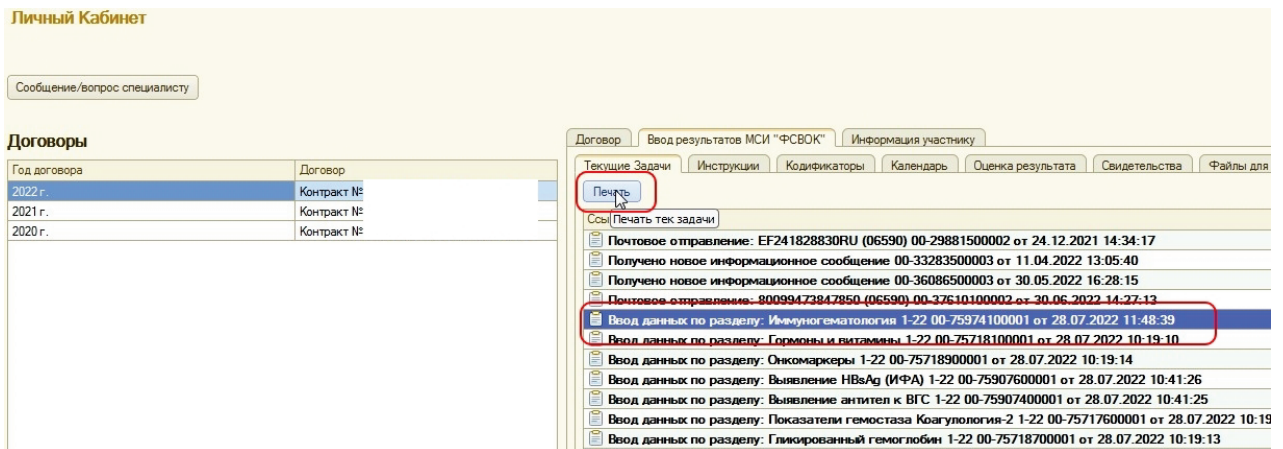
Личный Кабинет

Сообщение/вопрос специалисту

Договоры

| Год договора | Договор |
|---|---|
| 2022 г. | Контракт № |
| 2021 г. | Контракт № |
| 2020 г. | Контракт № |

Договор | Ввод результатов МСИ "ФСВОК" | Информация участнику

Текущие Задачи | Инструкции | Кодификаторы | Календарь | Оценка результата | Свидетельства | Файлы для

Печать

Ссы Печать тек задачи

Почтовое отправление: EF241828830RU (06590) 00-29881500002 от 24.12.2021 14:34:17
Получено новое информационное сообщение 00-33283500003 от 11.04.2022 13:05:40
Получено новое информационное сообщение 00-36086500003 от 30.05.2022 16:28:15
Почтовое отправление: 80099473847850 (06590) 00-37610100002 от 30.06.2022 14:27:13
Ввод данных по разделу: Иммуногематология 1-22 00-75974100001 от 28.07.2022 11:48:39
Ввод данных по разделу: Гормоны и витамины 1-22 00-75718100001 от 28.07.2022 10:19:10
Ввод данных по разделу: Онкомаркеры 1-22 00-75718900001 от 28.07.2022 10:19:14
Ввод данных по разделу: Выявление HBsAg (ИФА) 1-22 00-75907600001 от 28.07.2022 10:41:26
Ввод данных по разделу: Выявление антител к ВГС 1-22 00-75907400001 от 28.07.2022 10:41:25
Ввод данных по разделу: Показатели гемостаза Коагулология-2 1-22 00-75717600001 от 28.07.2022 10:19
Ввод данных по разделу: Гликированный гемоглобин 1-22 00-75718700001 от 28.07.2022 10:19:13